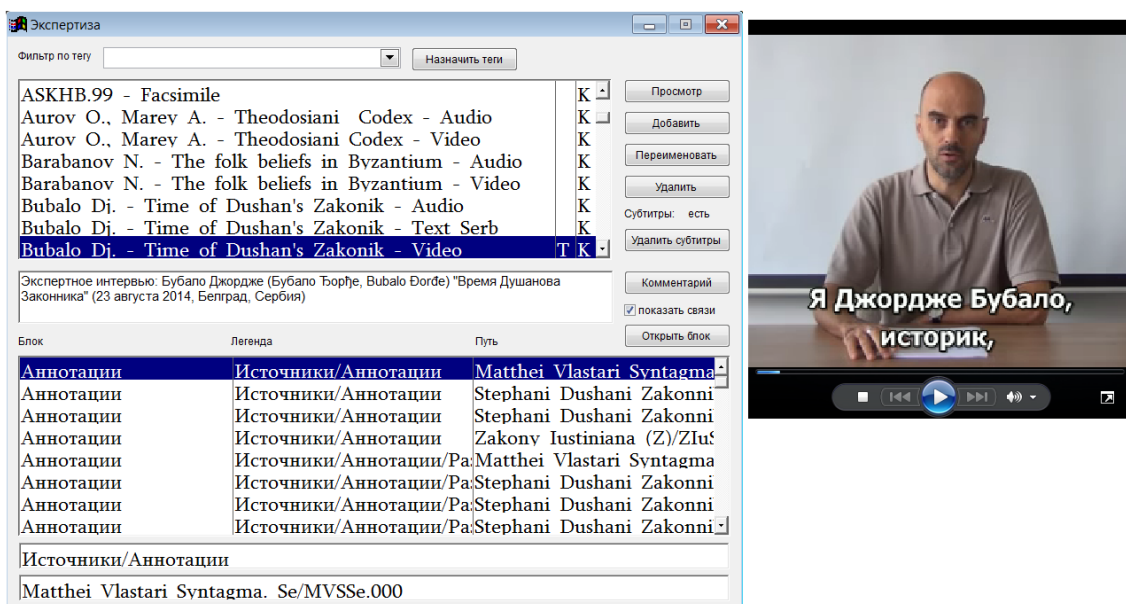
Экспертиза

Фильтр по тегу

Назначить теги

ASKHB.99 - Facsimile K
Aurov O., Marey A. - Theodosiani Codex - Audio K
Aurov O., Marey A. - Theodosiani Codex - Video K
Barabanov N. - The folk beliefs in Byzantium - Audio K
Barabanov N. - The folk beliefs in Byzantium - Video K
Bubalo Dj. - Time of Dushan's Zakonik - Audio K
Bubalo Dj. - Time of Dushan's Zakonik - Text Serb K
Bubalo Dj. - Time of Dushan's Zakonik - Video T K

Просмотр

Добавить

Переименовать

Удалить

Субтитры: есть

Удалить субтитры

Экспертное интервью: Бубало Джордже (Бубало Ђорђе, Bubalo Đorđe) "Время Душанова Законника" (23 августа 2014, Белград, Сербия)

Комментарий

показать связи

Открыть блок

| Блок | Легенда | Путь |
|---|---|---|
| Аннотации | Источники/Аннотации | Matthei Vlastari Syntagma |
| Аннотации | Источники/Аннотации | Stephani Dushani Zakonni |
| Аннотации | Источники/Аннотации | Stephani Dushani Zakonni |
| Аннотации | Источники/Аннотации | Zakony Iustiniana (Z)/ZIuS |
| Аннотации | Источники/Аннотации/Ра | Matthei Vlastari Syntagma |
| Аннотации | Источники/Аннотации/Ра | Stephani Dushani Zakonni |
| Аннотации | Источники/Аннотации/Ра | Stephani Dushani Zakonni |
| Аннотации | Источники/Аннотации/Ра | Stephani Dushani Zakonni |

Источники/Аннотации

Matthei Vlastari Syntagma. Se/MVSSe.000

Я Джордже Бубало, историк,